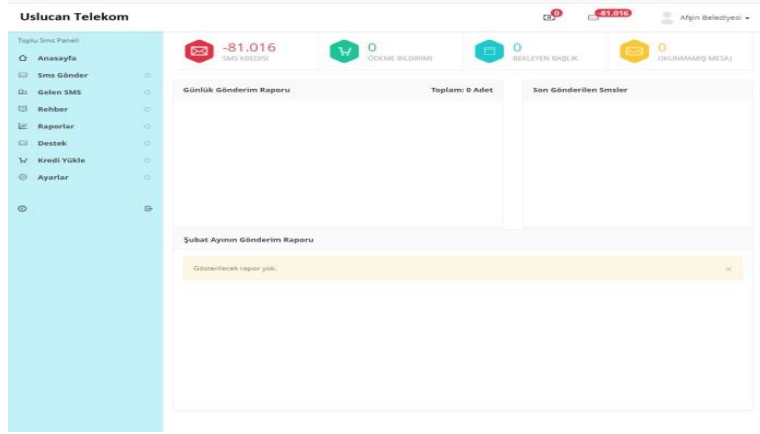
Uslucan Telekom

0 -81.016 Afşin Belediyesi

Toplu Sms Paneli
Anasayfa
Sms Gönder
Gelen SMS
Rehber
Raporlar
Destek
Kredi Yükle
Ayarlar

-81.016
SMS KREDİSİ

0
ÖDEME BİLDİRİMİ

0
BEKLEYEN BAŞLIK

0
OKUNMAMIŞ MESAJ

Günlük Gönderim Raporu
Toplam: 0 Adet

Son Gönderilen Smsler

Şubat Ayının Gönderim Raporu

Gösterilecek rapor yok.
×